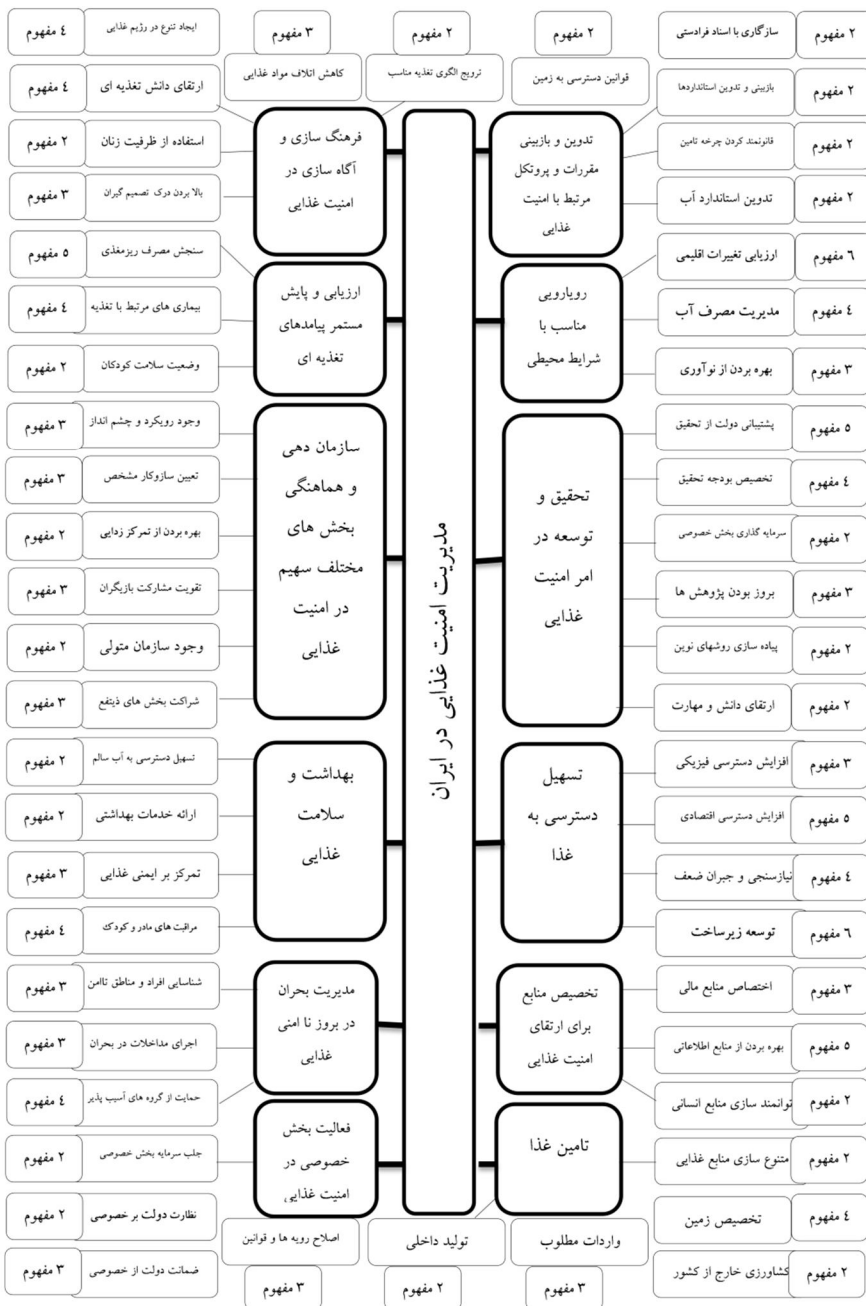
مدیریت امنیت غذایی در ایران

۲ مفهوم | سازگاری با اسناد فرادستی
۲ مفهوم | بازبینی و تدوین استانداردها
۲ مفهوم | قانونمند کردن چرخه تامین
۲ مفهوم | تدوین استاندارد آب

۲ مفهوم
قوانین دسترسی به زمین

تدوین و بازبینی مقررات و پروتکل مرتبط با امنیت غذایی

۲ مفهوم
ترویج الگوی تغذیه مناسب

۳ مفهوم
کاهش اتلاف مواد غذایی

۴ مفهوم | ایجاد تنوع در رژیم غذایی
۴ مفهوم | ارتقای دانش تغذیه ای
۲ مفهوم | استفاده از ظرفیت زنان
۳ مفهوم | بالا بردن درک تصمیم گیران

فرهنگ سازی و آگاه سازی در امنیت غذایی

۶ مفهوم | ارزیابی تغییرات اقلیمی
۴ مفهوم | مدیریت مصرف آب
۳ مفهوم | بهره بردن از نوآوری

رویارویی مناسب با شرایط محیطی

۵ مفهوم | سنجش مصرف ریزمغذی
۴ مفهوم | بیماری های مرتبط با تغذیه
۲ مفهوم | وضعیت سلامت کودکان

ارزیابی و پایش مستمر پیامدهای تغذیه ای

۵ مفهوم | پشتیبانی دولت از تحقیق
۴ مفهوم | تخصیص بودجه تحقیق
۲ مفهوم | سرمایه گذاری بخش خصوصی
۳ مفهوم | بروز بودن پژوهش ها
۲ مفهوم | پیاده سازی روشهای نوین
۲ مفهوم | ارتقای دانش و مهارت

تحقیق و توسعه در امر امنیت غذایی

۳ مفهوم | وجود رویکرد و چشم انداز
۳ مفهوم | تعیین سازوکار مشخص
۲ مفهوم | بهره بردن از تمرکز زدایی
۳ مفهوم | تقویت مشارکت بازیگران
۲ مفهوم | وجود سازمان متولی
۳ مفهوم | شراکت بخش های ذینفع

سازمان دهی و هماهنگی بخش های مختلف سهیم در امنیت غذایی

۳ مفهوم | افزایش دسترسی فیزیکی
۵ مفهوم | افزایش دسترسی اقتصادی
۴ مفهوم | نیازسنجی و جبران ضعف
۶ مفهوم | توسعه زیرساخت

تسهیل دسترسی به غذا

۲ مفهوم | تسهیل دسترسی به آب سالم
۲ مفهوم | ارائه خدمات بهداشتی
۳ مفهوم | تمرکز بر ایمنی غذایی
۴ مفهوم | مراقبت های مادر و کودک

بهداشت و سلامت غذایی

۳ مفهوم | اختصاص منابع مالی
۵ مفهوم | بهره بردن از منابع اطلاعاتی
۲ مفهوم | توانمند سازی منابع انسانی

تخصیص منابع برای ارتقای امنیت غذایی

۳ مفهوم | شناسایی افراد و مناطق ناامن
۳ مفهوم | اجرای مداخلات در بحران
۴ مفهوم | حمایت از گروه های آسیب پذیر

مدیریت بحران در بروز نا امنی غذایی

۲ مفهوم | متنوع سازی منابع غذایی
۴ مفهوم | تخصیص زمین
۲ مفهوم | کشاورزی خارج از کشور

تامین غذا

واردات مطلوب
۳ مفهوم

تولید داخلی
۲ مفهوم

۲ مفهوم | جلب سرمایه بخش خصوصی
۲ مفهوم | نظارت دولت بر خصوصی
۳ مفهوم | ضمانت دولت از خصوصی

فعالیت بخش خصوصی در امنیت غذایی

اصلاح رویه ها و قوانین
۳ مفهوم